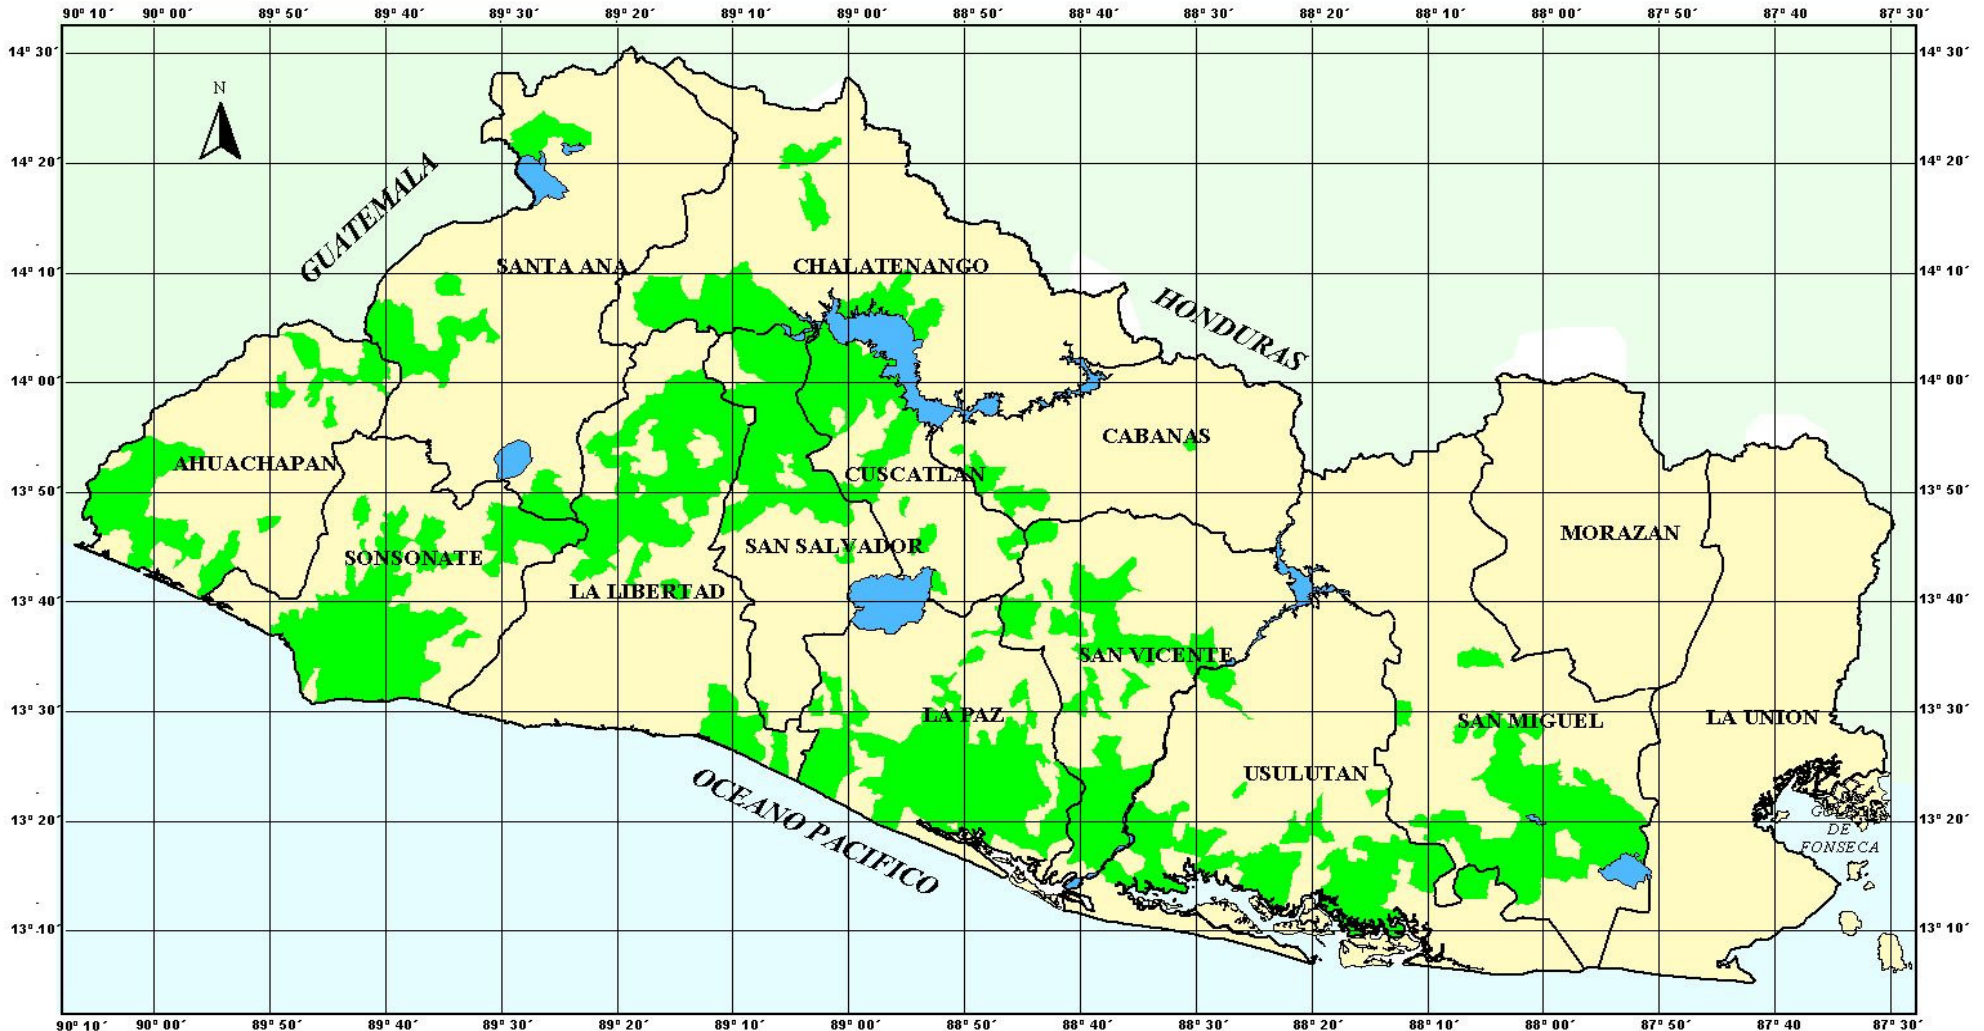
90° 10´ 90° 00´ 89° 50´ 89° 40´ 89° 30´ 89° 20´ 89° 10´ 89° 00´ 88° 50´ 88° 40´ 88° 30´ 88° 20´ 88° 10´ 88° 00´ 87° 50´ 87° 40 87° 30´

14° 30´ 14° 20´ 14° 10´ 14° 00´ 13° 50´ 13° 40´ 13° 30´ 13° 20´ 13° 10´

N

GUATEMALA

SANTA ANA

CHALATENANGO

HONDURAS

AHUACHAPAN

CABANAS

CUSCATLAN

SONSONATE

SAN SALVADOR

MORAZAN

LA LIBERTAD

SAN VICENTE

LA PAZ

SAN MIGUEL

LA UNION

USULUTAN

OCEANO PACIFICO

GOLFO DE FONSECA

14° 30´ 14° 20´ 14° 10´ 14° 00´ 13° 50´ 13° 40´ 13° 30´ 13° 20´ 13° 10´

90° 10´ 90° 00´ 89° 50´ 89° 40´ 89° 30´ 89° 20´ 89° 10´ 89° 00´ 88° 50´ 88° 40´ 88° 30´ 88° 20´ 88° 10´ 88° 00´ 87° 50´ 87° 40 87° 30´